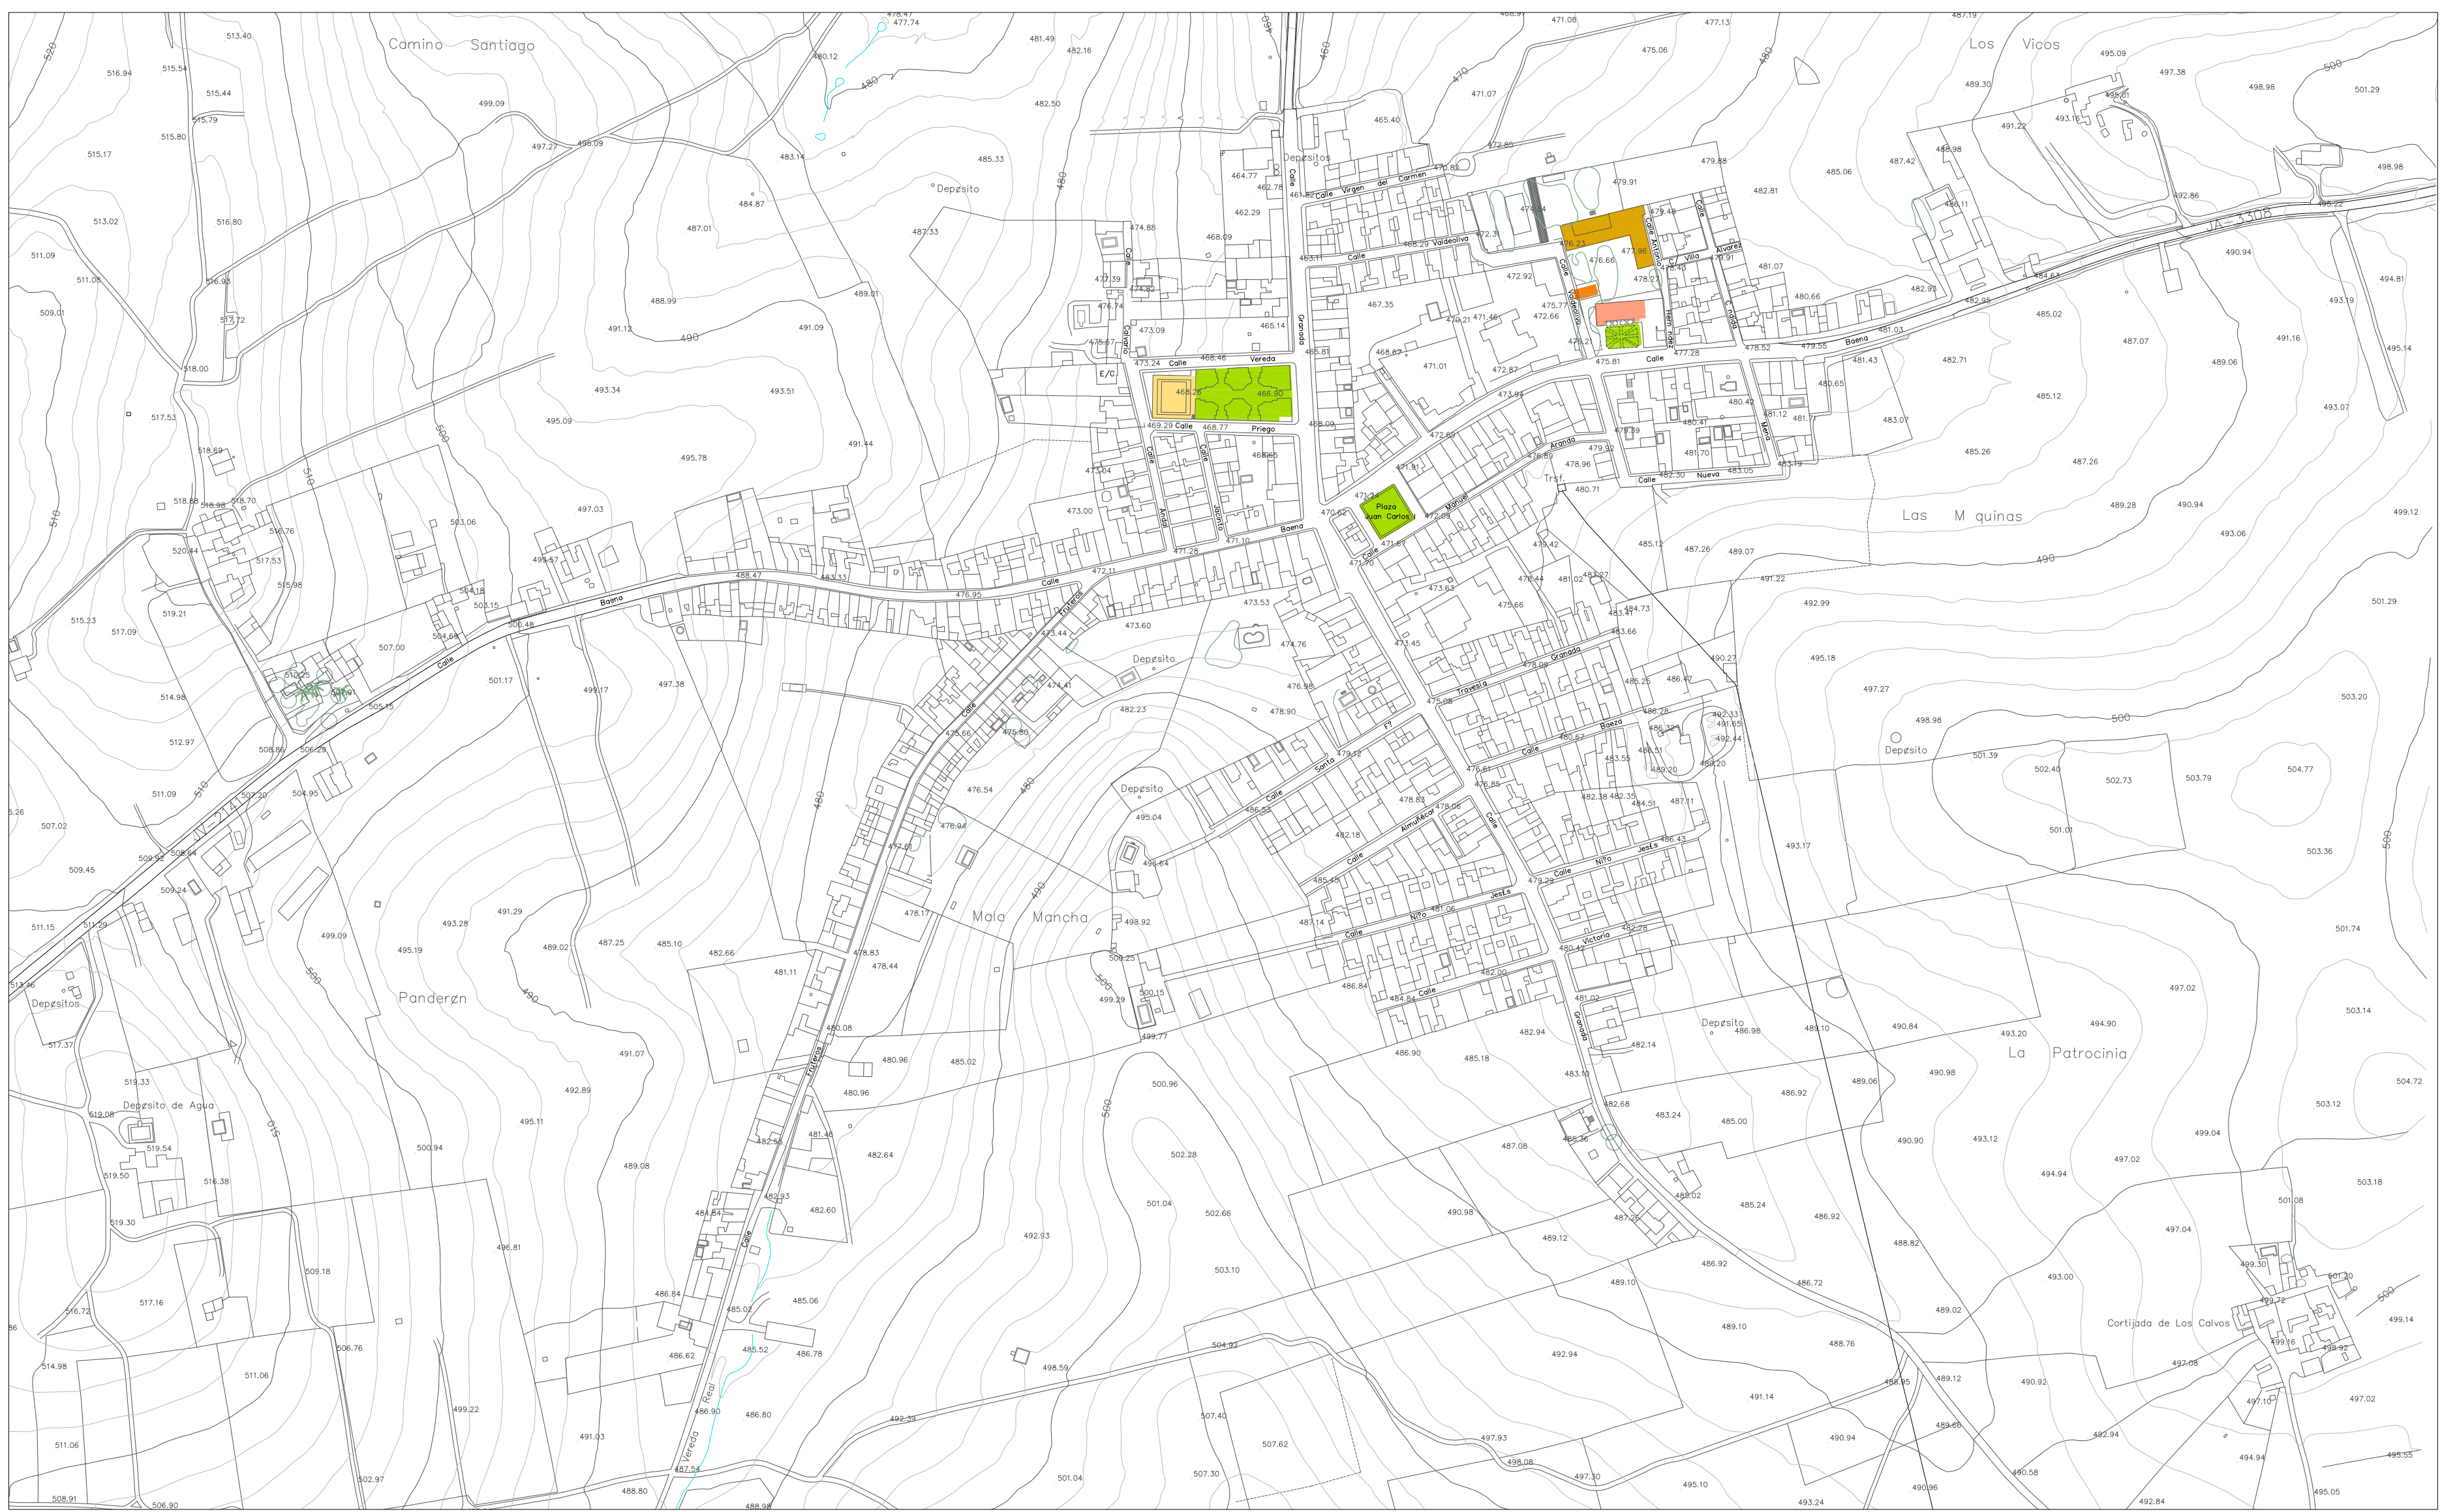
Camino Santiago

Los Vicos

Depęsitos

Calle Virgen del Carmen

Calle Valdeoliva

Calle Antonio

Calle Villa

Calle Alvarez

Calle Hernández

Calle Boena

Calle Granada

Calle Vereda

Calle Priego

Calle Baena

Calle Nueva

Calle Mera

Calle Aranda

Calle Manuel

Plaza Juan Carlos

Trsf.

Las Máquinas

Depęsito

Travesía

Calle Baeza

Calle Santa Fe

Calle Almuñécar

Calle Niño Jesús

Calle Victoria

Calle Granada

Mala Mancha

Panderón

Depęsito de Agua

La Patrocinia

Cortijada de Los Calvos

Vereda Real

JA-3308

N-214

E/C

Depęsitos

480

490

500

510

520